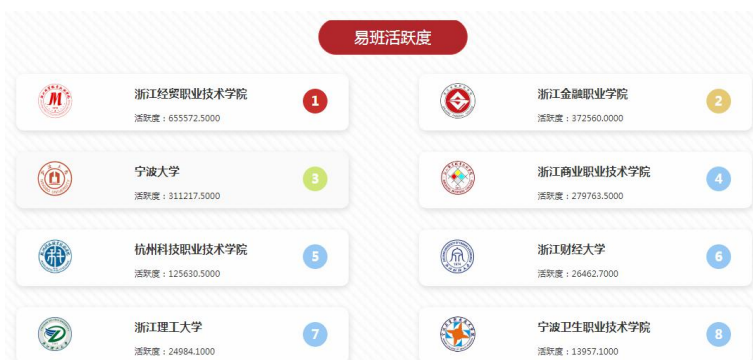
易班活跃度

浙江经贸职业技术学院
活跃度：655572.5000
1

浙江金融职业学院
活跃度：372560.0000
2

宁波大学
活跃度：311217.5000
3

浙江商业职业技术学院
活跃度：279763.5000
4

杭州科技职业技术学院
活跃度：125630.5000
5

浙江财经大学
活跃度：26462.7000
6

浙江理工大学
活跃度：24984.1000
7

宁波卫生职业技术学院
活跃度：13957.1000
8